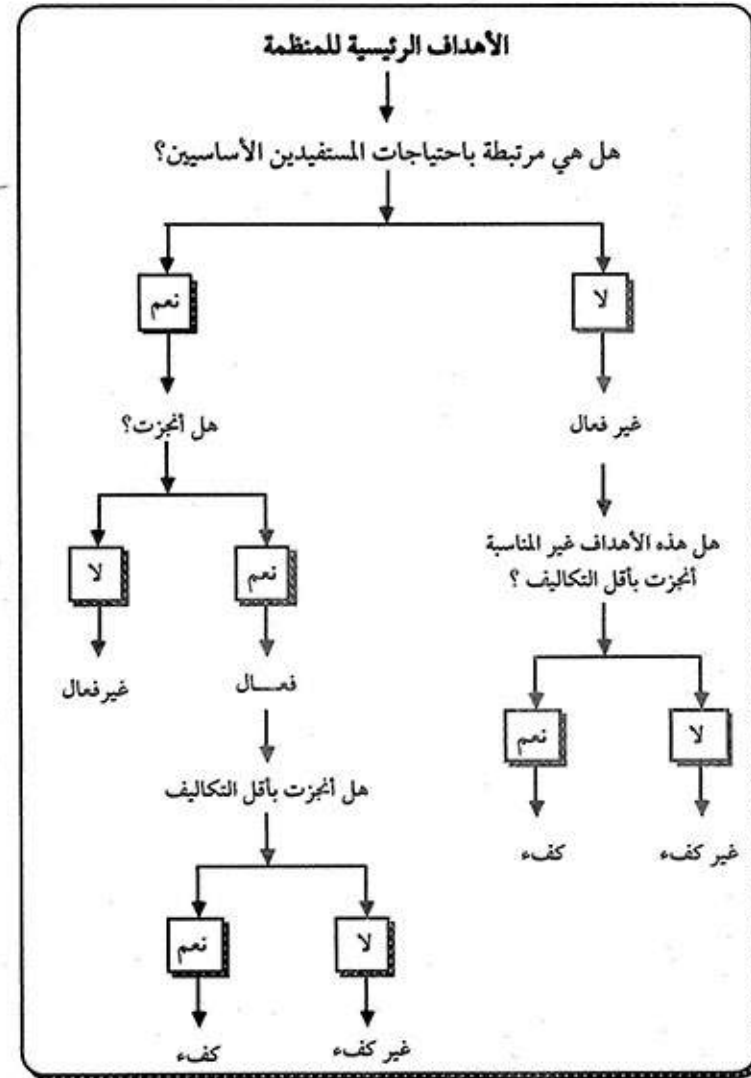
الأهداف الرئيسية للمنظمة

هل هي مرتبطة باحتياجات المستفيدين الأساسيين؟

لا

غير فعال

هل هذه الأهداف غير المناسبة أنجزت بأقل التكاليف ؟

لا

غير كفء

نعم

كفء

نعم

هل أنجزت؟

نعم

فعـــال

هل أنجزت بأقل التكاليف

لا

غير كفء

نعم

كفء

لا

غيرفعال